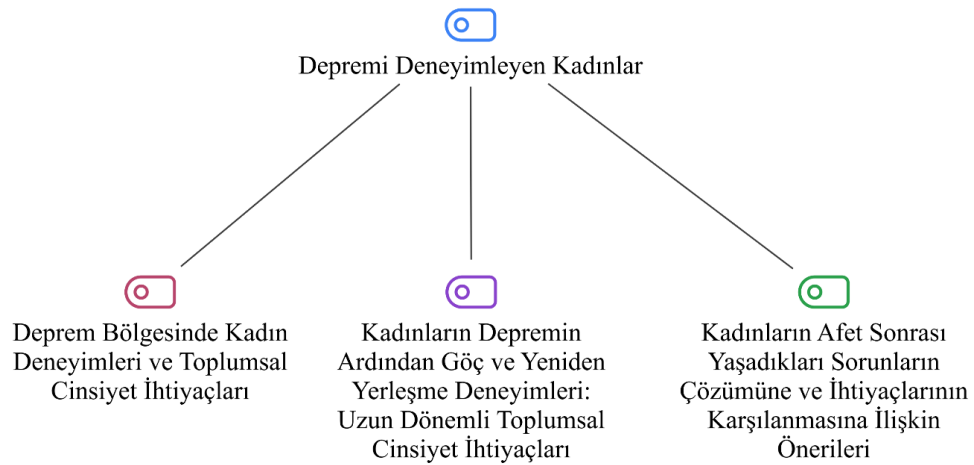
Depremi Deneyimleyen Kadınlar

Deprem Bölgesinde Kadın Deneyimleri ve Toplumsal Cinsiyet İhtiyaçları

Kadınların Depremin Ardından Göç ve Yeniden Yerleşme Deneyimleri: Uzun Dönemli Toplumsal Cinsiyet İhtiyaçları

Kadınların Afet Sonrası Yaşadıkları Sorunların Çözümüne ve İhtiyaçlarının Karşılanmasına İlişkin Önerileri